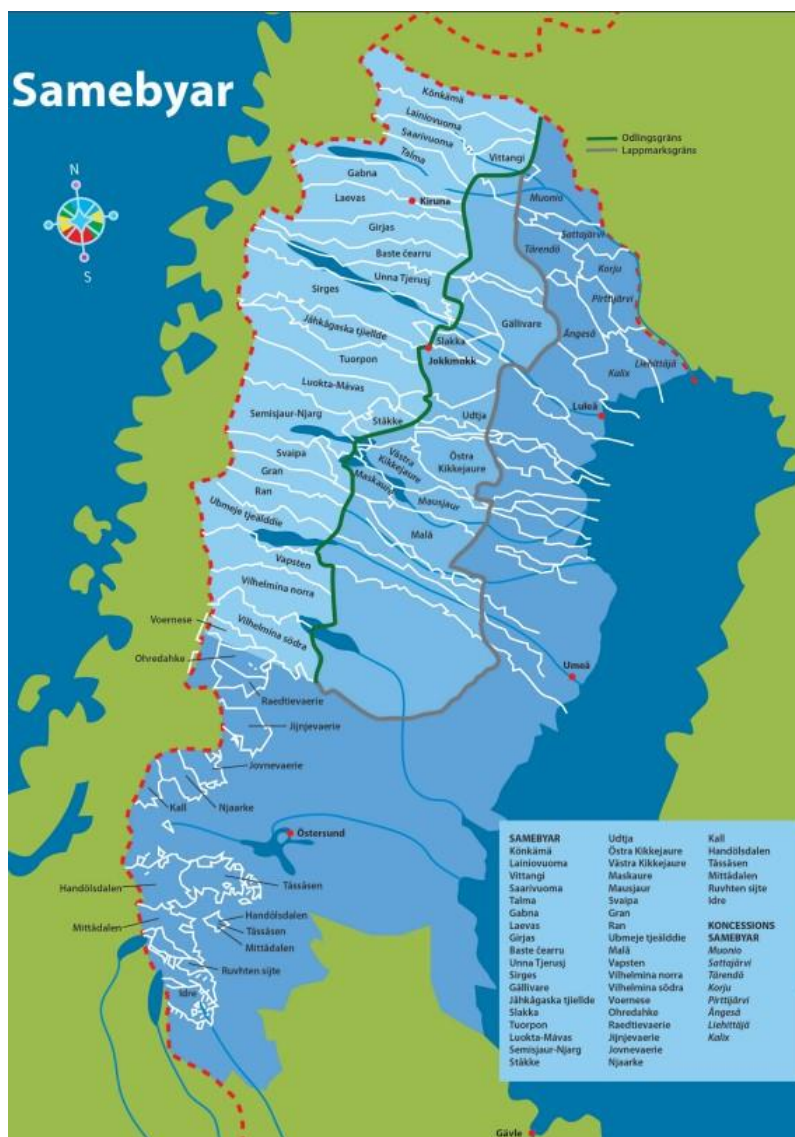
Samebyar

N
S

Odlingsgräns
Lappmarksgräns

Könkämä
Lainiovuoma
Saarivuoma
Talma
Vittangi
Gabna
Laevas
Kiruna
Girjas
Muonio
Sattajärvi
Tärendö
Baste čearru
Unna Tjerusj
Korju
Sirges
Pirttijärvi
Jåhkågaska tjiellde
Ängeså
Gällivare
Slakka
Jokkmokk
Tuorpon
Liehittäjä
Kalix
Luokta-Mávas
Udtja
Luleå
Semisjaur-Njarg
Stäkke
Svaipa
Västra Kikkejaure
Östra Kikkejaure
Gran
Maskaure
Ran
Mausjaur
Ubmeje tjeälddie
Malå
Vapsten
Vilhelmina norra
Voernese
Vilhelmina södra
Ohredahke
Umeå
Raedtievaerie
Jijnjevaerie
Jovnevaerie
Kall
Njaarke
Östersund
Handölsdalen
Tässåsen
Handölsdalen
Tässåsen
Mittådalen
Mittådalen
Ruvhten sijte
Idre
Gävle

SAMEBYAR
Könkämä
Lainiovuoma
Vittangi
Saarivuoma
Talma
Gabna
Laevas
Girjas
Baste čearru
Unna Tjerusj
Sirges
Gällivare
Jåhkågaska tjiellde
Slakka
Tuorpon
Luokta-Mávas
Semisjaur-Njarg
Stäkke

Udtja
Östra Kikkejaure
Västra Kikkejaure
Maskaure
Mausjaur
Svaipa
Gran
Ran
Ubmeje tjeälddie
Malå
Vapsten
Vilhelmina norra
Vilhelmina södra
Voernese
Ohredahke
Raedtievaerie
Jijnjevaerie
Jovnevaerie
Njaarke

Kall
Handölsdalen
Tässåsen
Mittådalen
Ruvhten sijte
Idre

KONCESSIONS SAMEBYAR
Muonio
Sattajärvi
Tärendö
Korju
Pirttijärvi
Ängesä
Liehittäjä
Kalix